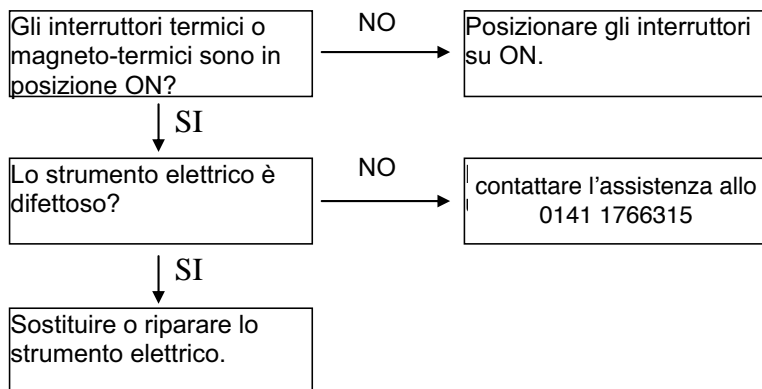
Gli interruttori termici o magneto-termici sono in posizione ON?

NO

Posizionare gli interruttori su ON.

SI

Lo strumento elettrico è difettoso?

NO

contattare l’assistenza allo 0141 1766315

SI

Sostituire o riparare lo strumento elettrico.